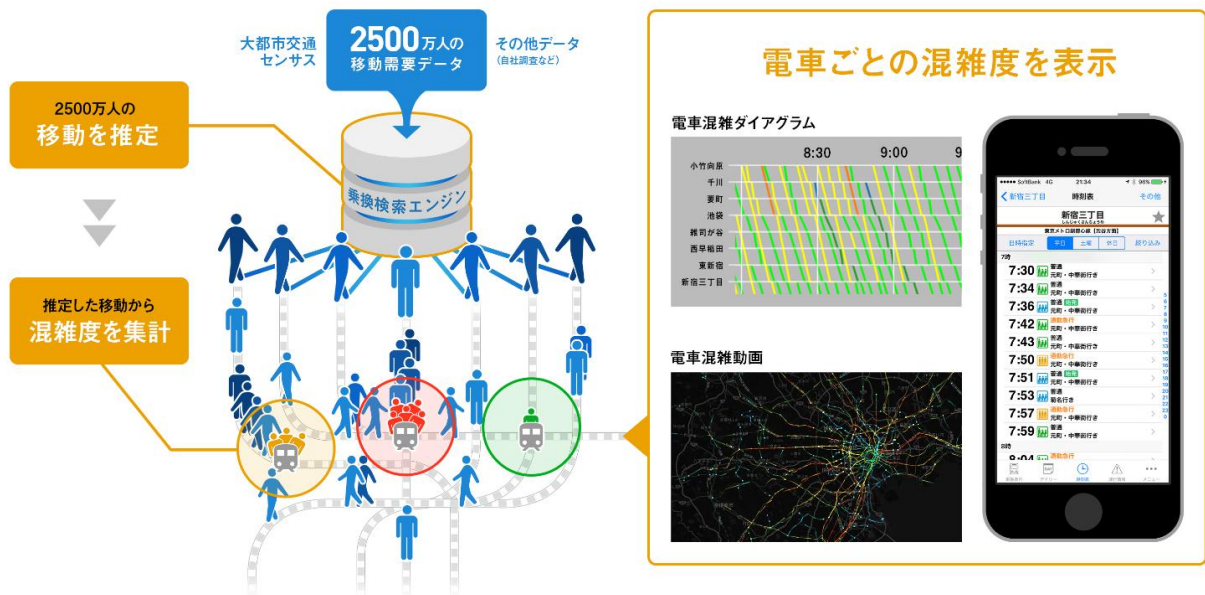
大都市交通センサス

2500万人の移動需要データ

その他データ
(自社調査など)

2500万人の
移動を推定

乗換検索エンジン

推定した移動から
混雑度を集計

電車ごとの混雑度を表示

電車混雑ダイアグラム

8:30 9:00 9

小竹向原
千川
要町
池袋
雑司が谷
西早稲田
東新宿
新宿三丁目

電車混雑動画

●●●●● SoftBank 4G 21:34 96%
< 新宿三丁目 時刻表 その他
新宿三丁目
しんじゅくさんちょうめ
東京メトロ副都心線 [池袋方面]
日時指定 平日 土曜 休日 絞り込み
7時
7:30 普通 元町・中華街行き
7:34 普通 元町・中華街行き
7:36 普通 始発 元町・中華街行き
7:42 通勤急行 元町・中華街行き
7:43 普通 元町・中華街行き
7:50 通勤急行 元町・中華街行き
7:51 普通 始発 元町・中華街行き
7:53 普通 菊名行き
7:57 通勤急行 元町・中華街行き
7:59 普通 元町・中華街行き
8時
8:04 通勤急行
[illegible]